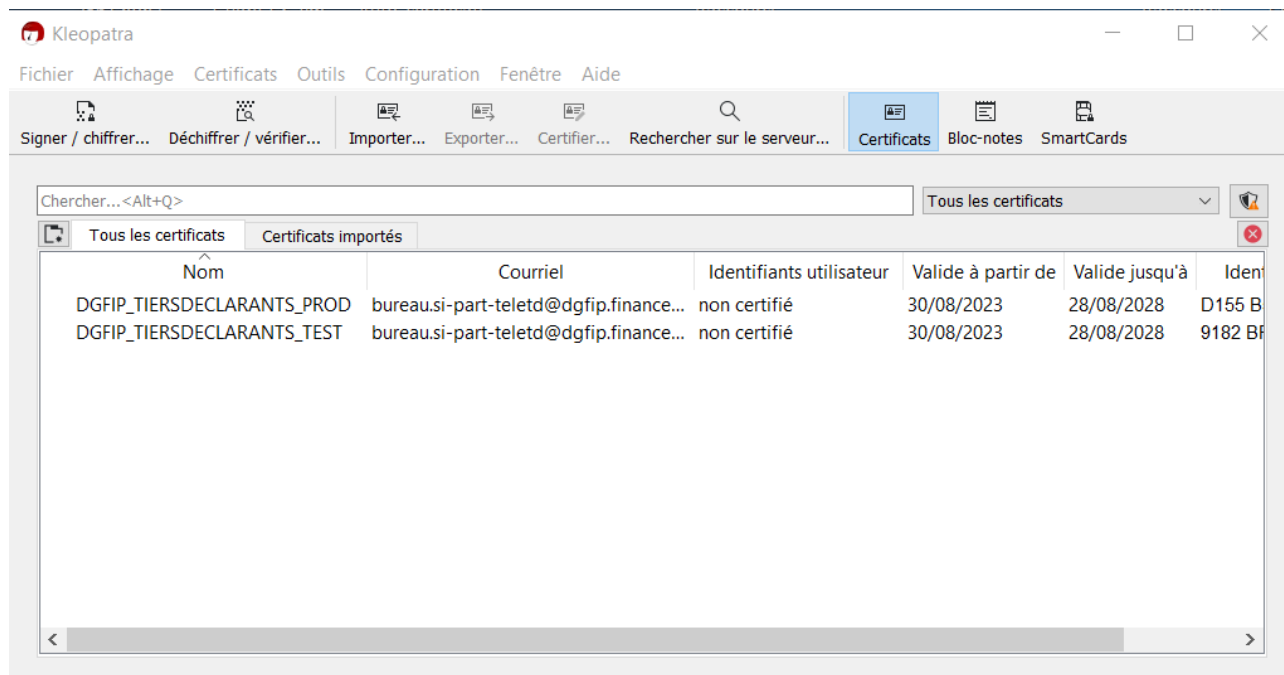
Kleopatra

Fichier Affichage Certificats Outils Configuration Fenêtre Aide

Signer / chiffrer... Déchiffrer / vérifier... Importer... Exporter... Certifier... Rechercher sur le serveur... Certificats Bloc-notes SmartCards

Chercher...<Alt+Q>

Tous les certificats

Tous les certificats | Certificats importés

| Nom | Courriel | Identifiants utilisateur | Valide à partir de | Valide jusqu'à | Ident |
|---|---|---|---|---|---|
| DGFIP_TIERSDECLARANTS_PROD | bureau.si-part-teletd@dgfip.finance... | non certifié | 30/08/2023 | 28/08/2028 | D155 B |
| DGFIP_TIERSDECLARANTS_TEST | bureau.si-part-teletd@dgfip.finance... | non certifié | 30/08/2023 | 28/08/2028 | 9182 BF |